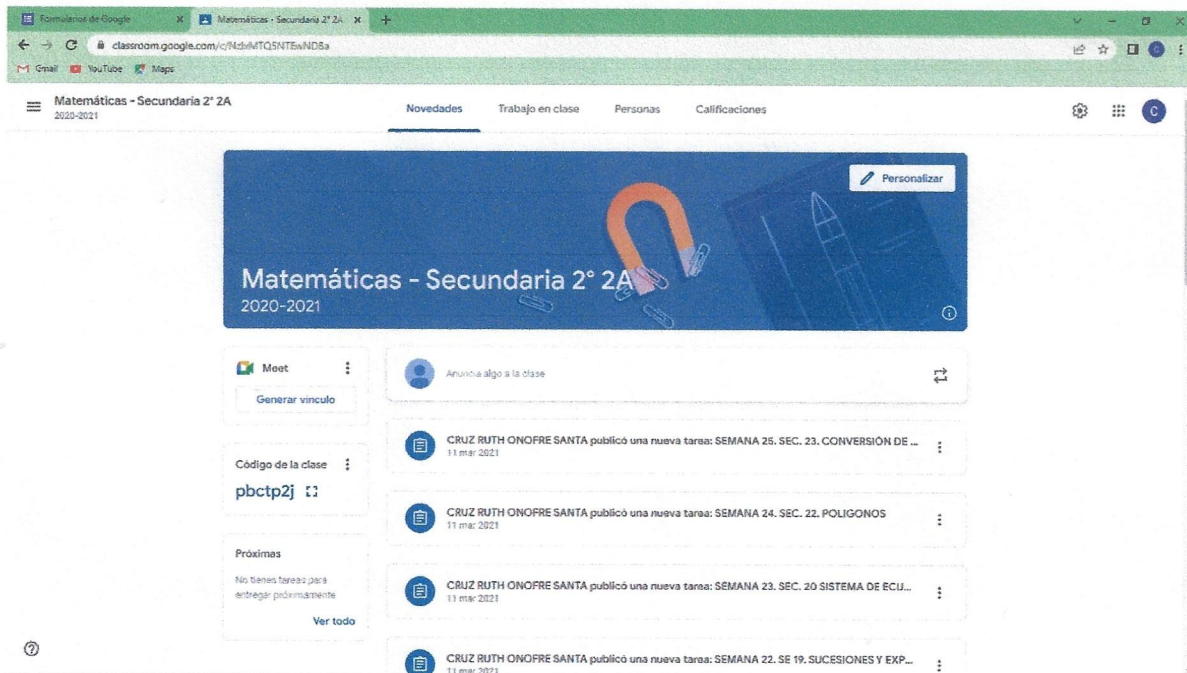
Formularios de Google
Matemáticas - Secundaria 2° 2A
classroom.google.com/c/NdvMTQ5NTEwNDBa
Gmail YouTube Maps

Matemáticas - Secundaria 2° 2A
2020-2021

Novedades Trabajo en clase Personas Calificaciones

C

Personalizar

Matemáticas - Secundaria 2° 2A
2020-2021

Meet
Generar vínculo

Código de la clase
pbctp2j

Próximas
No tienes tareas para entregar próximamente
Ver todo

Anuncia algo a la clase

CRUZ RUTH ONOFRE SANTA publicó una nueva tarea: SEMANA 25. SEC. 23. CONVERSIÓN DE ...
11 mar 2021

CRUZ RUTH ONOFRE SANTA publicó una nueva tarea: SEMANA 24. SEC. 22. POLIGONOS
11 mar 2021

CRUZ RUTH ONOFRE SANTA publicó una nueva tarea: SEMANA 23. SEC. 20 SISTEMA DE ECU...
11 mar 2021

CRUZ RUTH ONOFRE SANTA publicó una nueva tarea: SEMANA 22. SE 19. SUCESIONES Y EXP...
11 mar 2021